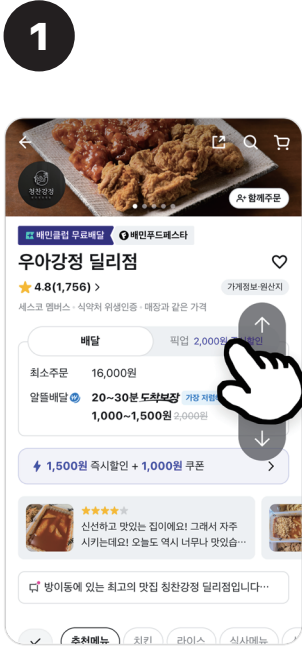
1

청찬강정

함께주문

배민클럽 무료배달

배민푸드페스타

우아강정 딜리점

4.8(1,756) >

가게정보·원산지

세스코 멤버스 · 식약처 위생인증 · 매장과 같은 가격

배달

픽업 2,000원 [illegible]

최소주문 16,000원

알뜰배달 20~30분 도착보장 가장 저렴

1,000~1,500원 2,000원

1,500원 즉시할인 + 1,000원 쿠폰 >

신선하고 맛있는 집이에요! 그래서 자주 시키는데요! 오늘도 역시 너무나 맛있습...

방이동에 있는 최고의 맛집 청찬강정 딜리점입니다...

추천메뉴 치킨 라이스 식사메뉴